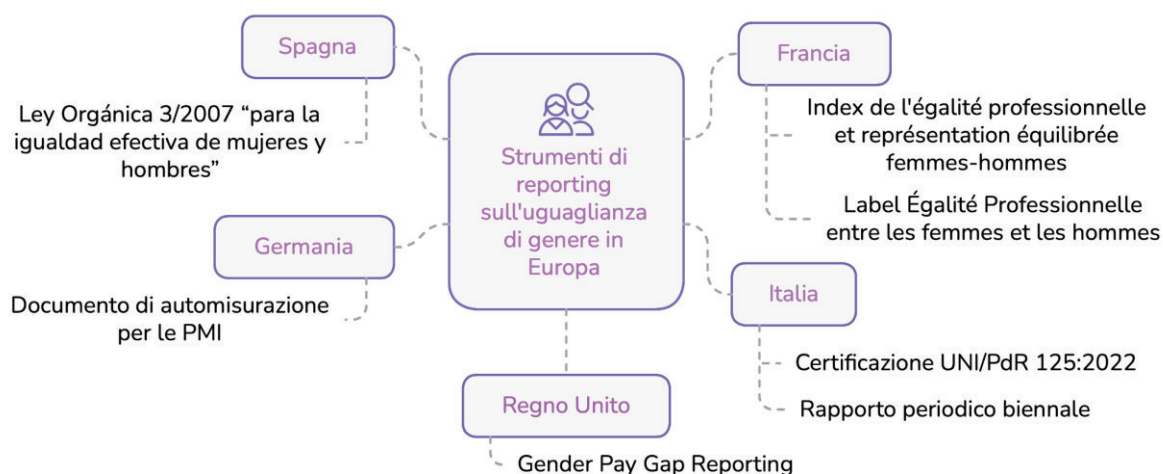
Strumenti di reporting sull'uguaglianza di genere in Europa

Spagna

Ley Orgánica 3/2007 “para la igualdad efectiva de mujeres y hombres”

Germania

Documento di automisurazione per le PMI

Regno Unito

Gender Pay Gap Reporting

Francia

Index de l'égalité professionnelle et représentation équilibrée femmes-hommes

Label Égalité Professionnelle entre les femmes et les hommes

Italia

Certificazione UNI/PdR 125:2022

Rapporto periodico biennale